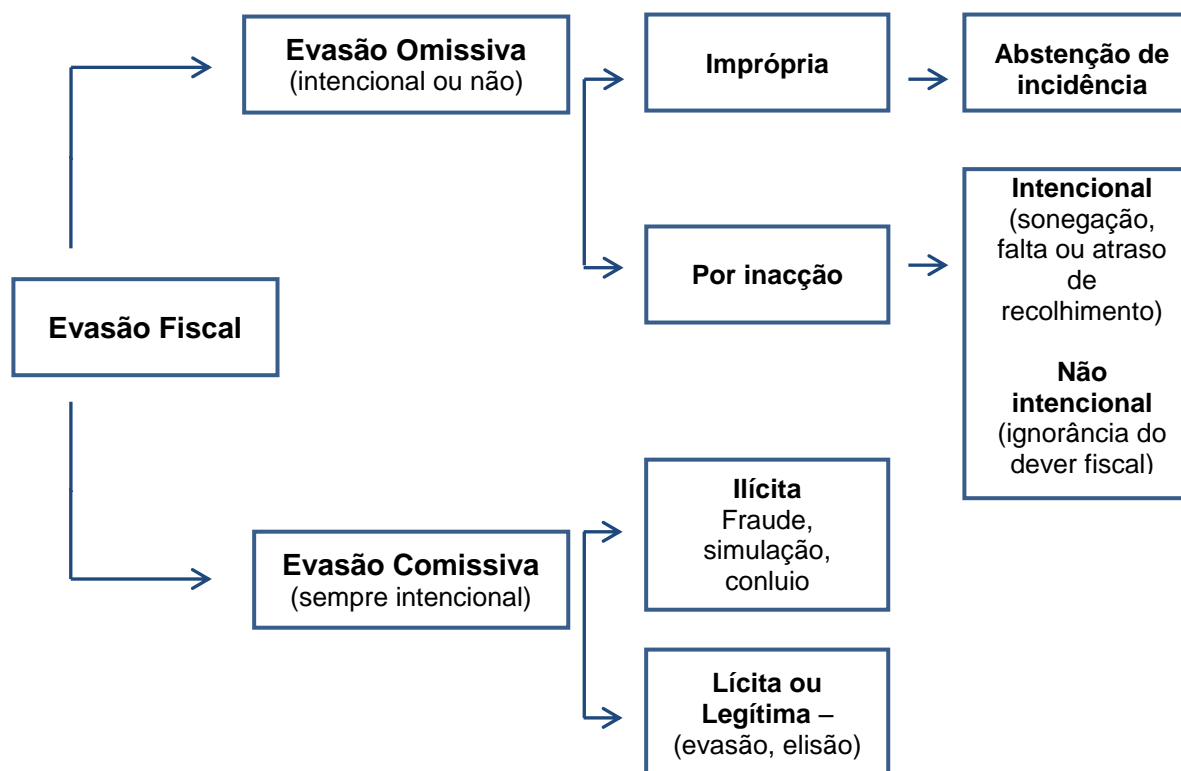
Evasão Fiscal

Evasão Omissiva
(intencional ou não)

Imprópria

Abstenção de incidência

Por inacção

Intencional
(sonegação, falta ou atraso de recolhimento)

Não intencional
(ignorância do dever fiscal)

Evasão Comissiva
(sempre intencional)

Ilícita
Fraude, simulação, conluio

Lícita ou Legítima –
(evasão, elisão)